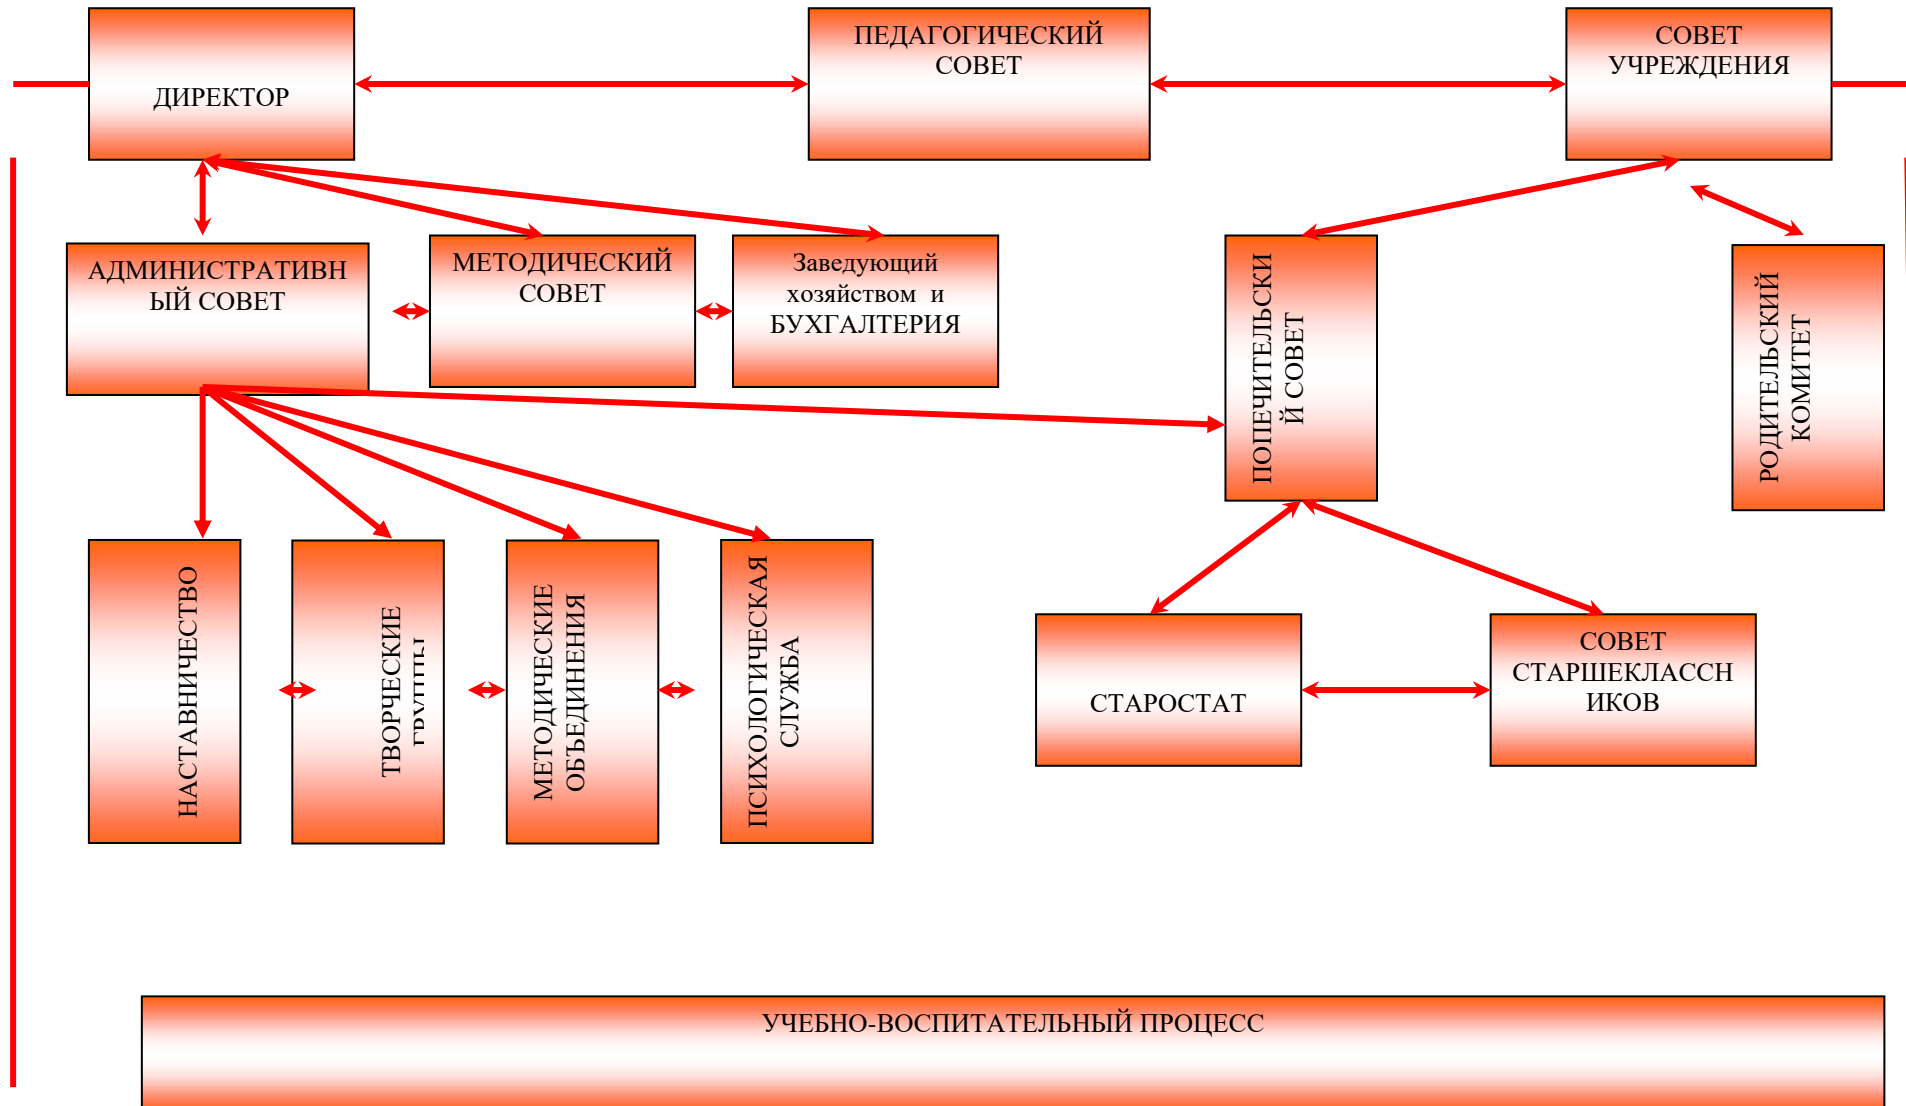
ДИРЕКТОР

ПЕДАГОГИЧЕСКИЙ СОВЕТ

СОВЕТ УЧРЕЖДЕНИЯ

АДМИНИСТРАТИВНЫЙ СОВЕТ

МЕТОДИЧЕСКИЙ СОВЕТ

Заведующий хозяйством и БУХГАЛТЕРИЯ

ПОПЕЧИТЕЛЬСКИЙ СОВЕТ

РОДИТЕЛЬСКИЙ КОМИТЕТ

НАСТАВНИЧЕСТВО

ТВОРЧЕСКИЕ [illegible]

МЕТОДИЧЕСКИЕ ОБЪЕДИНЕНИЯ

ПСИХОЛОГИЧЕСКАЯ СЛУЖБА

СТАРОСТАТ

СОВЕТ СТАРШЕКЛАССНИКОВ

УЧЕБНО-ВОСПИТАТЕЛЬНЫЙ ПРОЦЕСС